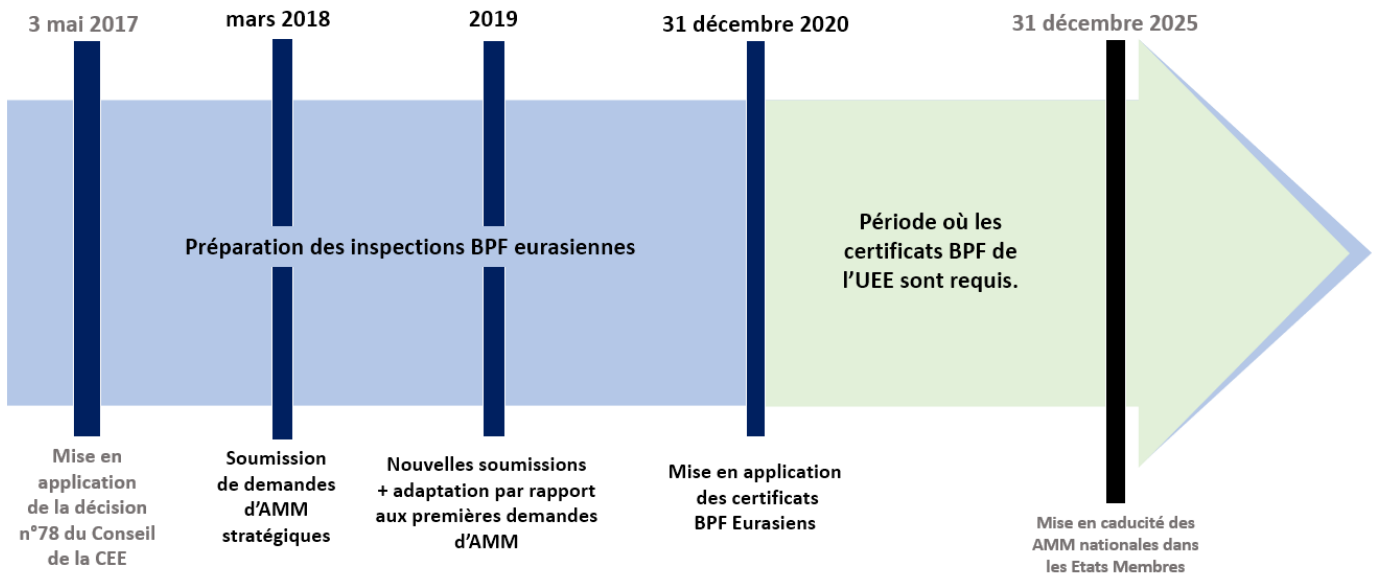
3 mai 2017

mars 2018

2019

31 décembre 2020

31 décembre 2025

Préparation des inspections BPF eurasiennes

Période où les certificats BPF de l'UEE sont requis.

Mise en application de la décision n°78 du Conseil de la CEE

Soumission de demandes d'AMM stratégiques

Nouvelles soumissions + adaptation par rapport aux premières demandes d'AMM

Mise en application des certificats BPF Eurasiens

Mise en caducité des AMM nationales dans les Etats Membres